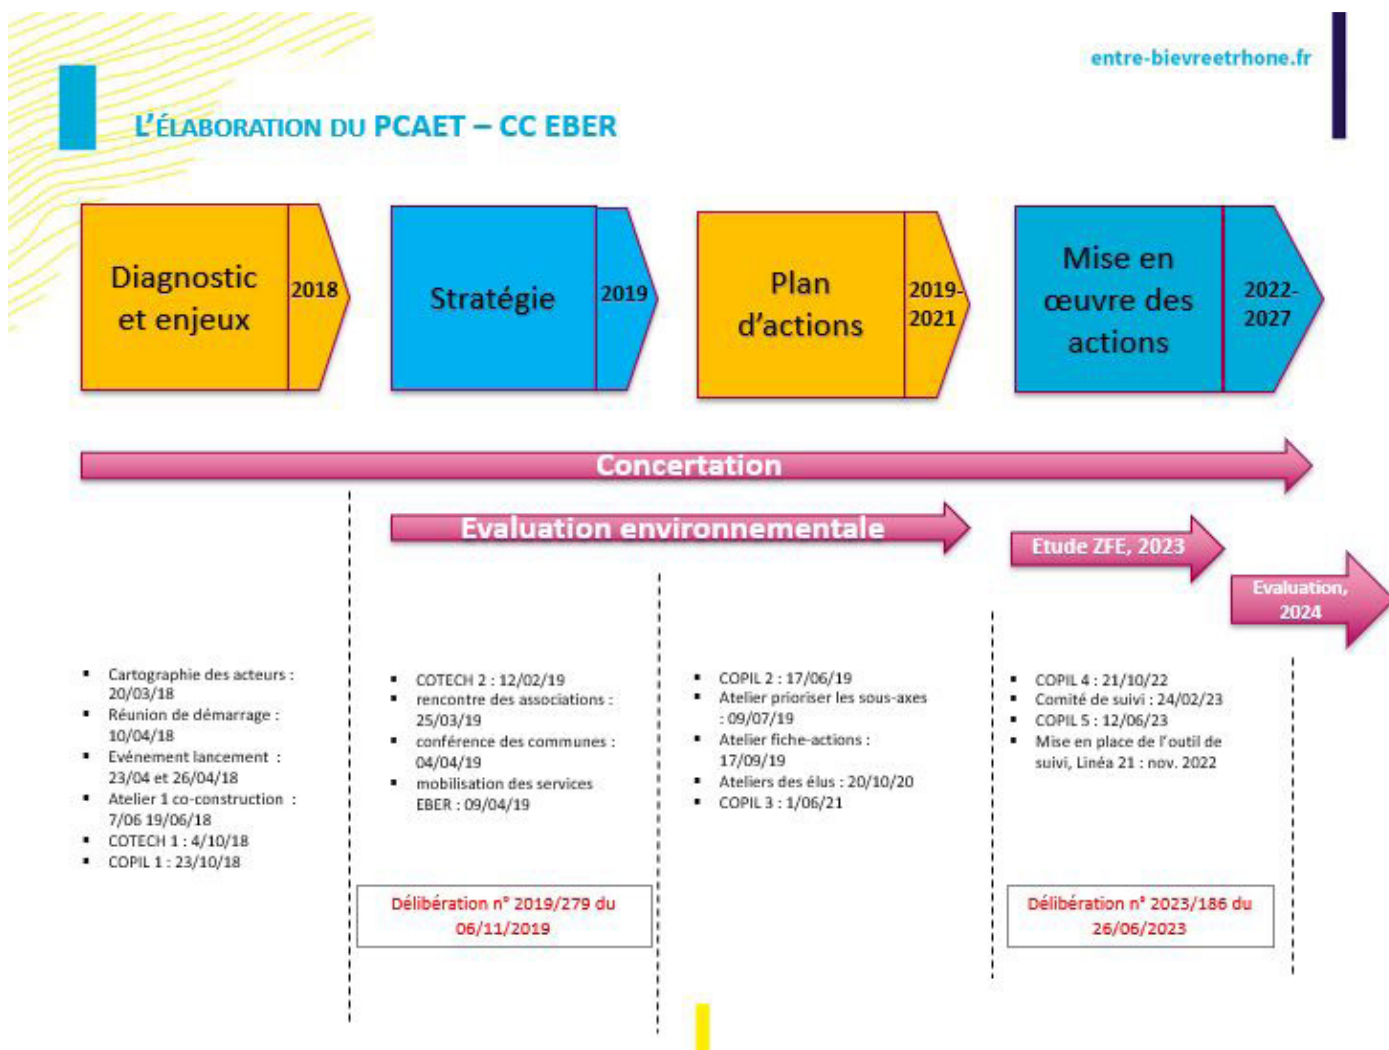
entre-bievreetrhone.fr

L'ÉLABORATION DU PCAET – CC EBER

Diagnostic et enjeux 2018

Stratégie 2019

Plan d'actions 2019-2021

Mise en œuvre des actions 2022-2027

Concertation

Evaluation environnementale

Etude ZFE, 2023

Evaluation, 2024

- Cartographie des acteurs : 20/03/18
- Réunion de démarrage : 10/04/18
- Evénement lancement : 23/04 et 26/04/18
- Atelier 1 co-construction : 7/06 19/06/18
- COTECH 1 : 4/10/18
- COPIL 1 : 23/10/18

- COTECH 2 : 12/02/19
- rencontre des associations : 25/03/19
- conférence des communes : 04/04/19
- mobilisation des services EBER : 09/04/19

Délibération n° 2019/279 du 06/11/2019

- COPIL 2 : 17/06/19
- Atelier prioriser les sous-axes : 09/07/19
- Atelier fiche-actions : 17/09/19
- Ateliers des élus : 20/10/20
- COPIL 3 : 1/06/21

- COPIL 4 : 21/10/22
- Comité de suivi : 24/02/23
- COPIL 5 : 12/06/23
- Mise en place de l'outil de suivi, Linéa 21 : nov. 2022

Délibération n° 2023/186 du 26/06/2023